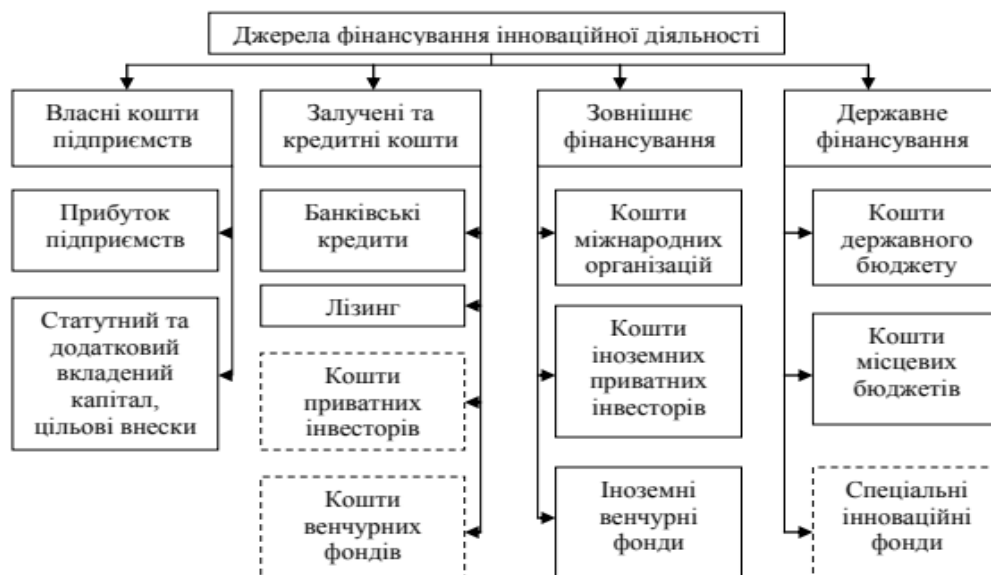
Джерела фінансування інноваційної діяльності

Власні кошти підприємств

Прибуток підприємств

Статутний та додатковий вкладений капітал, цільові внески

Залучені та кредитні кошти

Банківські кредити

Лізинг

Кошти приватних інвесторів

Кошти венчурних фондів

Зовнішнє фінансування

Кошти міжнародних організацій

Кошти іноземних приватних інвесторів

Іноземні венчурні фонди

Державне фінансування

Кошти державного бюджету

Кошти місцевих бюджетів

Спеціальні інноваційні фонди